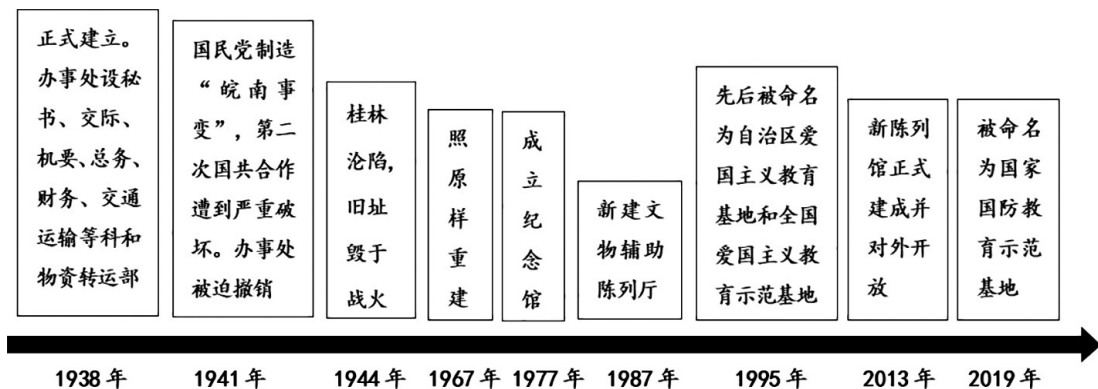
正式建立。办事处设秘书、交际、机要、总务、财务、交通运输等科和物资转运部

国民党制造“皖南事变”，第二次国共合作遭到严重破坏。办事处被迫撤销

桂林沦陷，旧址毁于战火

照原样重建

成立纪念馆

新建文物辅助陈列厅

先后被命名为自治区爱国主义教育基地和全国爱国主义教育示范基地

新陈列馆正式建成并对外开放

被命名为国家国防教育示范基地

1938年 1941年 1944年 1967年 1977年 1987年 1995年 2013年 2019年